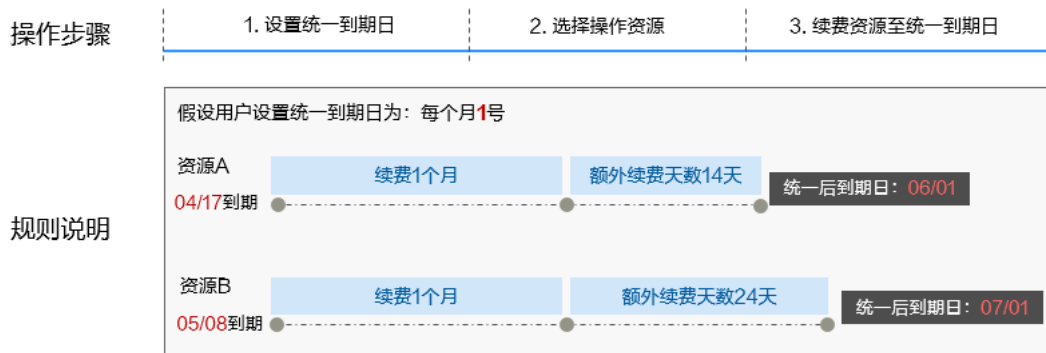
操作步骤

1. 设置统一到期日

2. 选择操作资源

3. 续费资源至统一到期日

规则说明

假设用户设置统一到期日为：每个月1号

资源A

04/17到期

续费1个月

额外续费天数14天

统一后到期日：06/01

资源B

05/08到期

续费1个月

额外续费天数24天

统一后到期日：07/01